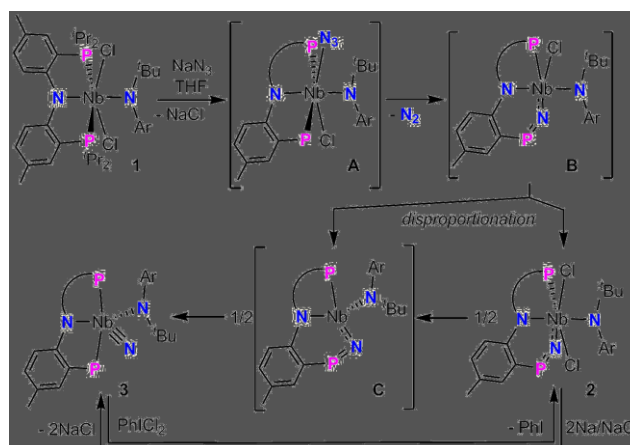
$^i$Pr$_2$
P
Cl
N
Nb
N
$^t$Bu
Ar
P
Cl
$^i$Pr$_2$
1
NaN$_3$
THF
- NaCl
P
N$_3$
N
Nb
N
$^t$Bu
Ar
P
Cl
A
- N$_2$
P
Cl
N
Nb
N
$^t$Bu
Ar
N
P
B
disproportionation
P
N
Nb
N
Ar
$^t$Bu
N
P
3
1/2
P
N
Nb
N
Ar
$^t$Bu
N
P
C
1/2
P
Cl
N
Nb
N
$^t$Bu
Ar
N
Cl
P
2
- 2NaCl
PhICl$_2$
- PhI
2Na/NaCl